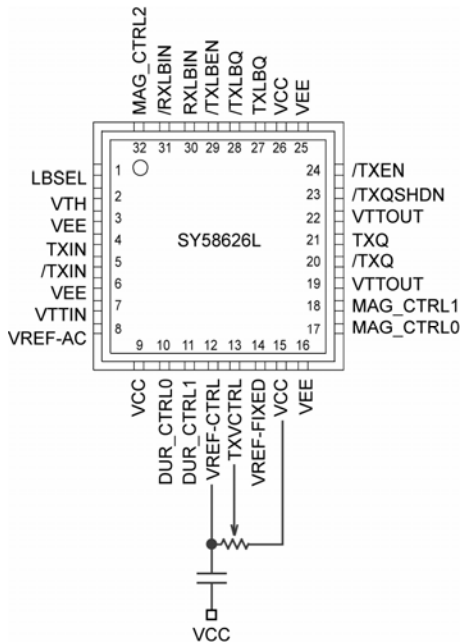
MAG_CTRL2
/RXLBIN
RXLBIN
/TXLBEN
/TXLBQ
TXLBQ
VCC
VEE

32 31 30 29 28 27 26 25

LBSEL 1
VTH 2
VEE 3
TXIN 4
/TXIN 5
VEE 6
VTTIN 7
VREF-AC 8

24 /TXEN
23 /TXQSHDN
22 VTTOUT
21 TXQ
20 /TXQ
19 VTTOUT
18 MAG_CTRL1
17 MAG_CTRL0

SY58626L

9 10 11 12 13 14 15 16

VCC
DUR_CTRL0
DUR_CTRL1
VREF-CTRL
TXVCTRL
VREF-FIXED
VCC
VEE

VCC